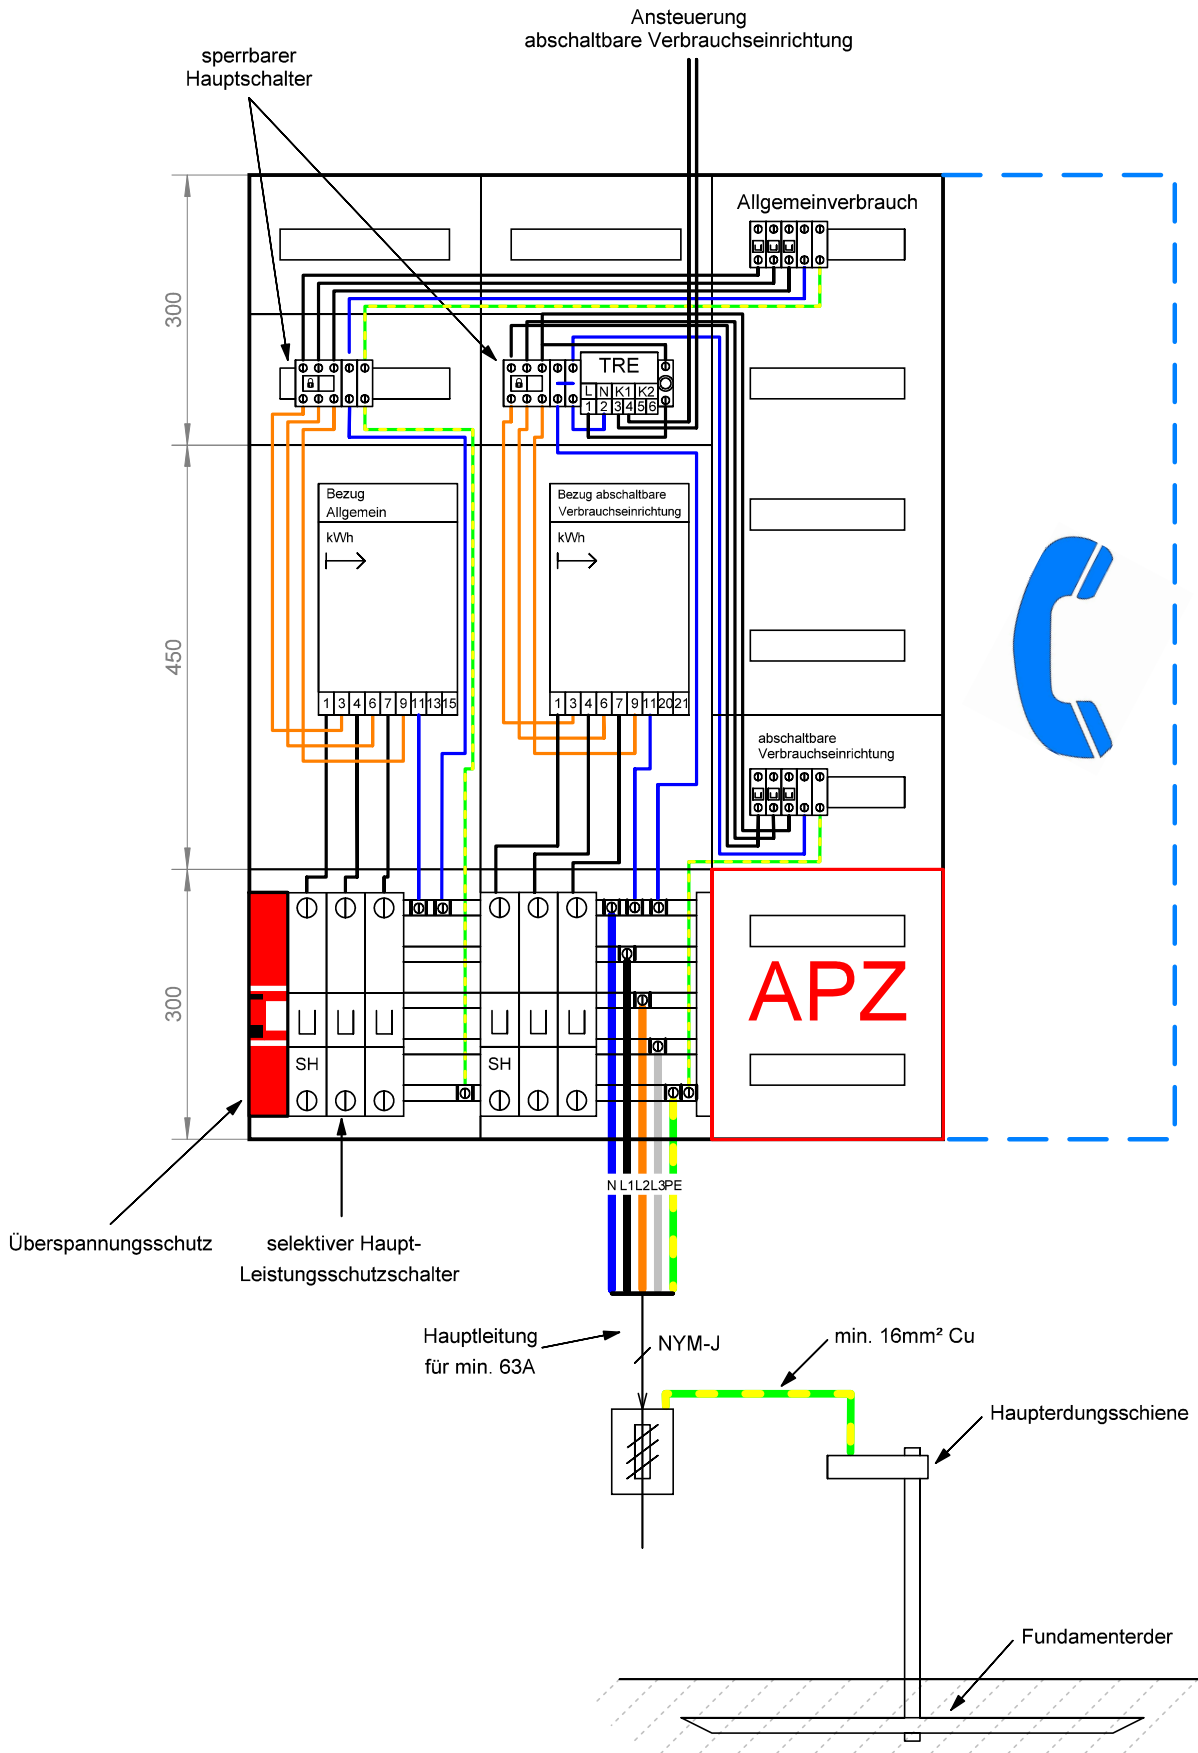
Ansteuerung
abschaltbare Verbrauchseinrichtung

sperrbarer
Hauptschalter

Allgemeinverbrauch

300

TRE

L N K1 K2
1 2 3 4 5 6

Bezug
Allgemein

kWh

Bezug abschaltbare
Verbrauchseinrichtung

kWh

450

1 3 4 6 7 9 11 13 15

1 3 4 6 7 9 11 20 21

abschaltbare
Verbrauchseinrichtung

300

SH

SH

APZ

N L1 L2 L3 PE

Überspannungsschutz

selektiver Haupt-
Leistungsschutzschalter

Hauptleitung
für min. 63A

NYM-J

min. 16mm² Cu

Haupterdungsschiene

Fundamenterder